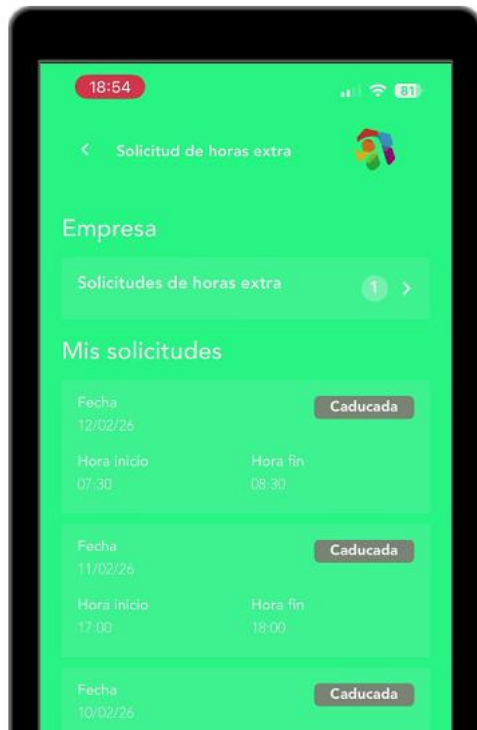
18:54

81

<

Solicitud de horas extra

Empresa

Solicitudes de horas extra

1

>

Mis solicitudes

Fecha
12/02/26

Caducada

Hora inicio
07:30

Hora fin
08:30

Fecha
11/02/26

Caducada

Hora inicio
17:00

Hora fin
18:00

Fecha
10/02/26

Caducada